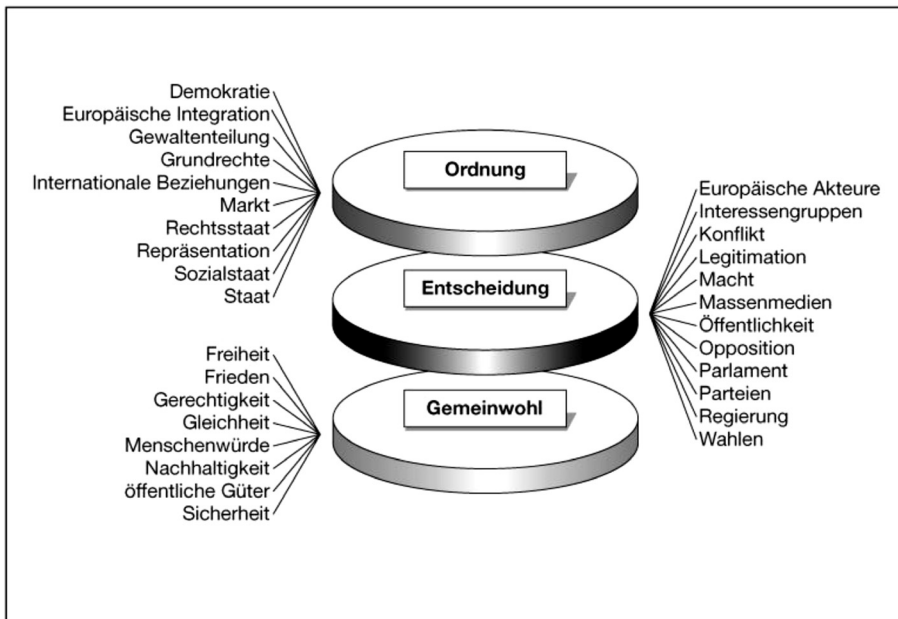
Demokratie
Europäische Integration
Gewaltenteilung
Grundrechte
Internationale Beziehungen
Markt
Rechtsstaat
Repräsentation
Sozialstaat
Staat

Ordnung

Europäische Akteure
Interessengruppen
Konflikt
Legitimation
Macht
Massenmedien
Öffentlichkeit
Opposition
Parlament
Parteien
Regierung
Wahlen

Entscheidung

Freiheit
Frieden
Gerechtigkeit
Gleichheit
Menschenwürde
Nachhaltigkeit
öffentliche Güter
Sicherheit

Gemeinwohl